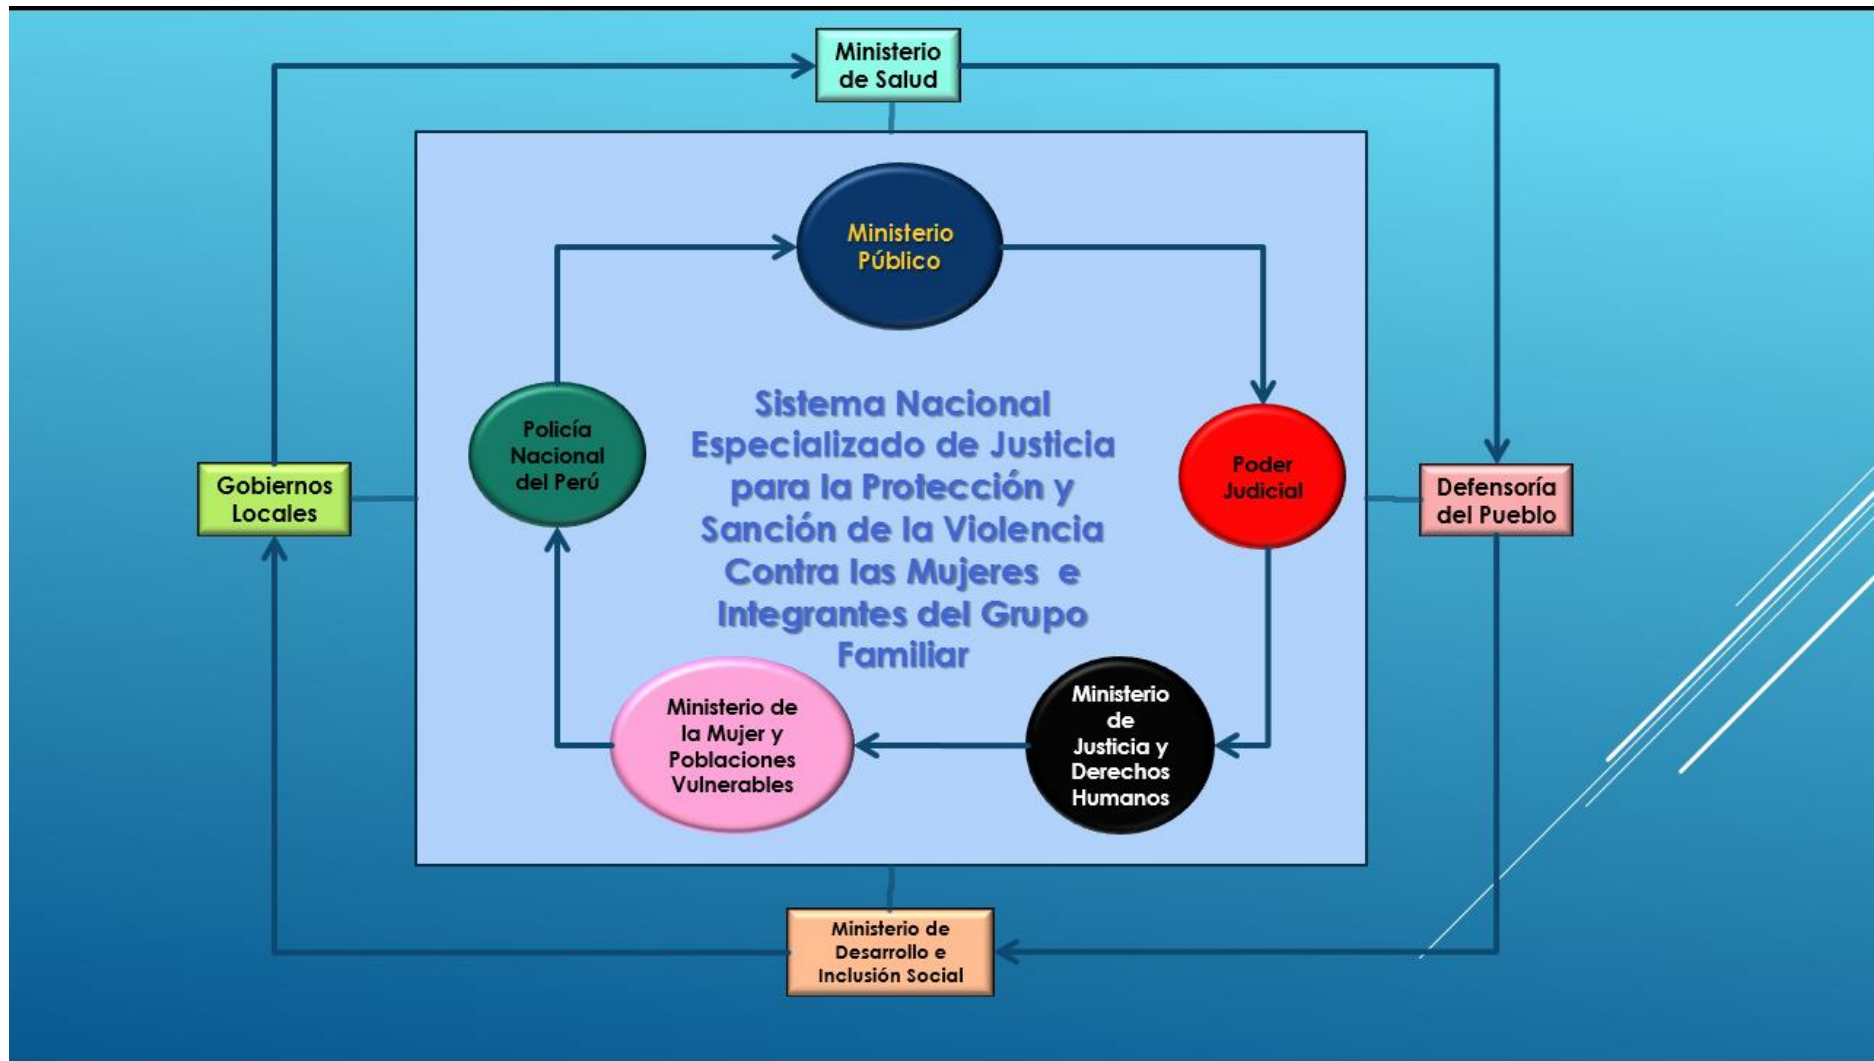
Ministerio de Salud

Ministerio Público

Sistema Nacional Especializado de Justicia para la Protección y Sanción de la Violencia Contra las Mujeres e Integrantes del Grupo Familiar

Policía Nacional del Perú

Poder Judicial

Gobiernos Locales

Defensoría del Pueblo

Ministerio de la Mujer y Poblaciones Vulnerables

Ministerio de Justicia y Derechos Humanos

Ministerio de Desarrollo e Inclusión Social